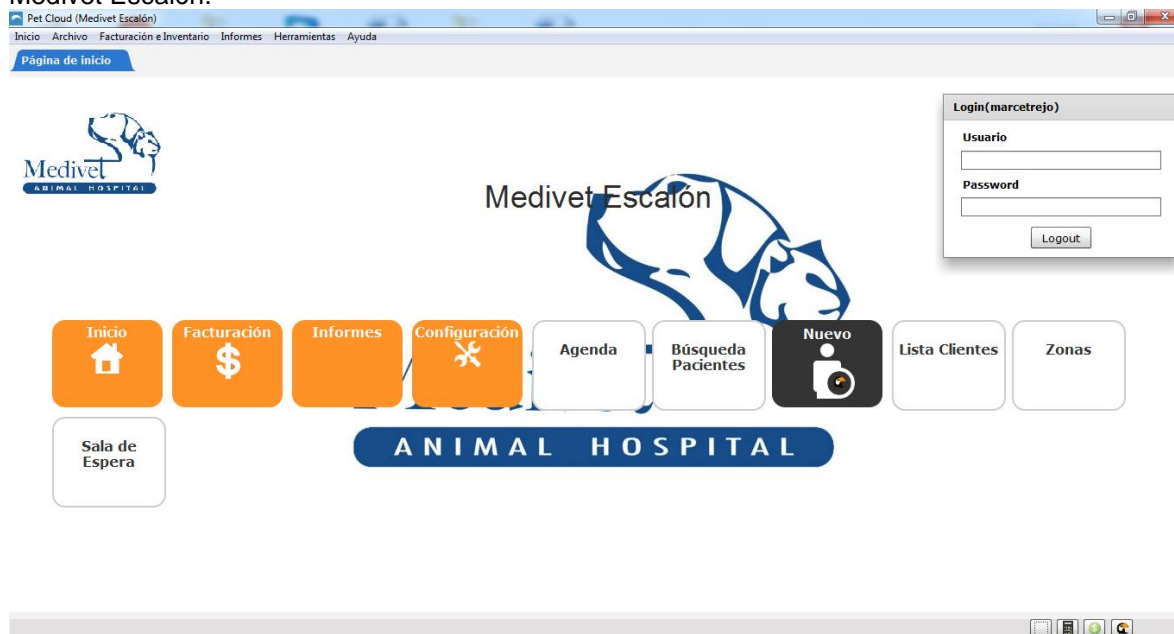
Medivet Escalón.

Pet Cloud (Medivet Escalón)

Inicio Archivo Facturación e Inventario Informes Herramientas Ayuda

Página de inicio

Medivet
ANIMAL HOSPITAL

Medivet Escalón

Login(marcetrejo)
Usuario
Password
Logout

Inicio
Facturación
Informes
Configuración
Agenda
Búsqueda Pacientes
Nuevo
Lista Clientes
Zonas
Sala de Espera

ANIMAL HOSPITAL